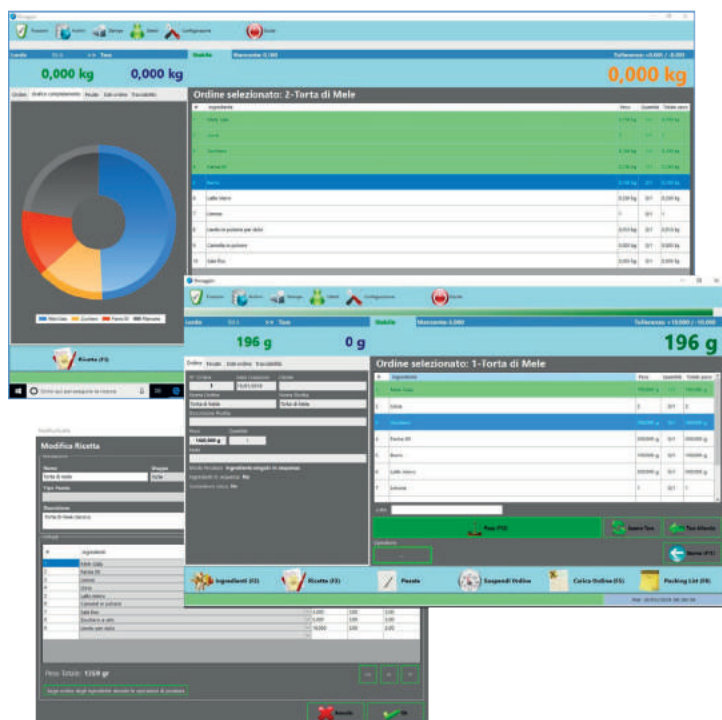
Dosaggio

Esegui Archivi Stampa Utenti Configurazione Uscita

Lordo Tara Stabile Tolleranza

0,000 kg 0,000 kg 0,000 kg

Ordini Grafico completamento Pesate Dati ordine Tracciabilità

Ordine selezionato: 2-Torta di Mele

| # | Ingrediente | Peso | Quantità | Totale peso |
|---|---|---|---|---|
| | Farina | | | |
| | Uova | | | |
| | Zucchero | | | |
| | Farina 00 | | | |
| | Burro | | | |
| 6 | Latte intero | | | |
| 7 | Limone | | | |
| 8 | Lievito in polvere per dolci | | | |
| 9 | Cannella in polvere | | | |
| 10 | Sale fino | | | |

Mescolato Zucchero Farina 00 Rimanente

Ricetta (F3)

Dosaggio

Esegui Archivi Stampa Utenti Configurazione Uscita

Lordo Tara Stabile Tolleranza

196 g 0 g 196 g

Ordine Pesate Dati ordine Tracciabilità

Ordine selezionato: 1-Torta di Mele

| # | Ingrediente | Peso | Quantità | Totale peso |
|---|---|---|---|---|
| | | | | |
| 2 | Uova | | | |
| 3 | Zucchero | | | |
| 4 | Farina 00 | | | |
| 5 | Burro | | | |
| 6 | Latte intero | | | |
| 7 | Limone | | | |

Torta di Mele Torta di Mele

Pesa (F5) Azzera Tara Tara Attuale

Ritorna (F1)

Ingredienti (F2) Ricetta (F3) Pesate Sospendi Ordine Carica Ordine (F4) Packing List (F8)

Modifica Ricetta

Nome Torta di mele

Descrizione Torta di mele classica

| # | Ingrediente |
|---|---|
| 1 | Farina |
| 2 | Farina 00 |
| 3 | Limone |
| 4 | Uova |
| 5 | Latte intero |
| 6 | Cannella in polvere |
| 7 | Sale fino |
| 8 | Zucchero a velo |
| 9 | Lievito per dolci |

Peso Totale: 1259 gr

Annulla Ok